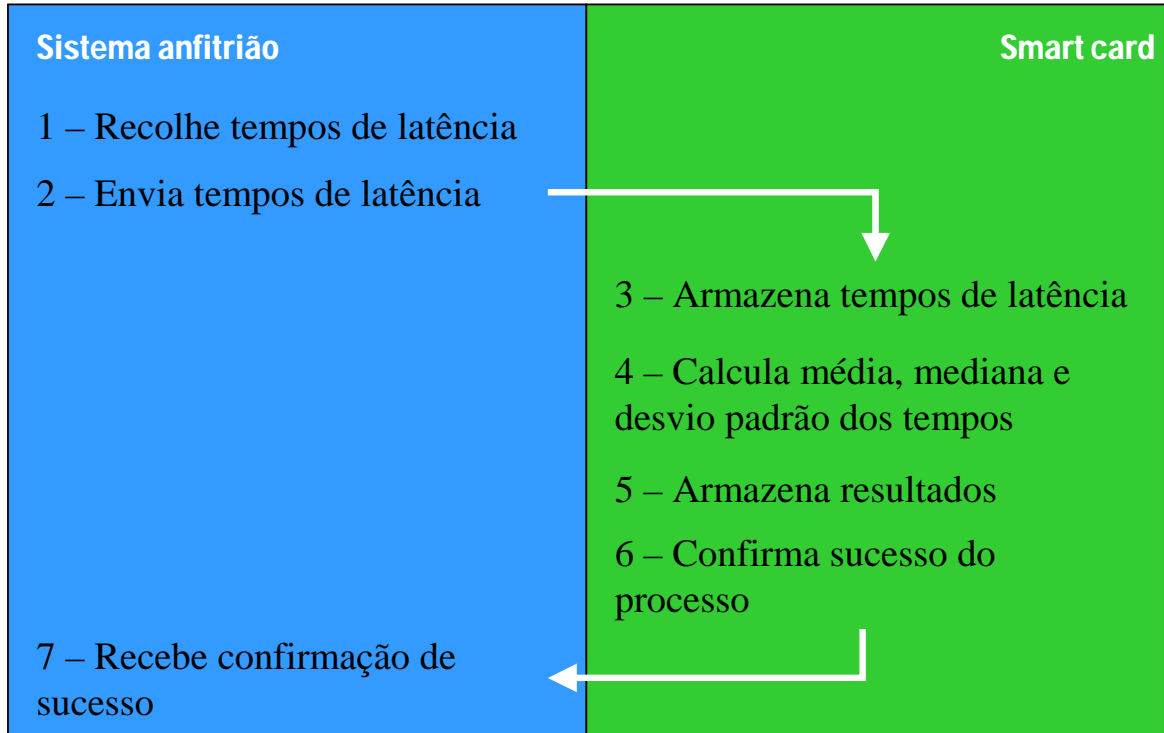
Sistema anfitrião

Smart card

1 – Recolhe tempos de latência

2 – Envia tempos de latência

3 – Armazena tempos de latência

4 – Calcula média, mediana e desvio padrão dos tempos

5 – Armazena resultados

6 – Confirma sucesso do processo

7 – Recebe confirmação de sucesso